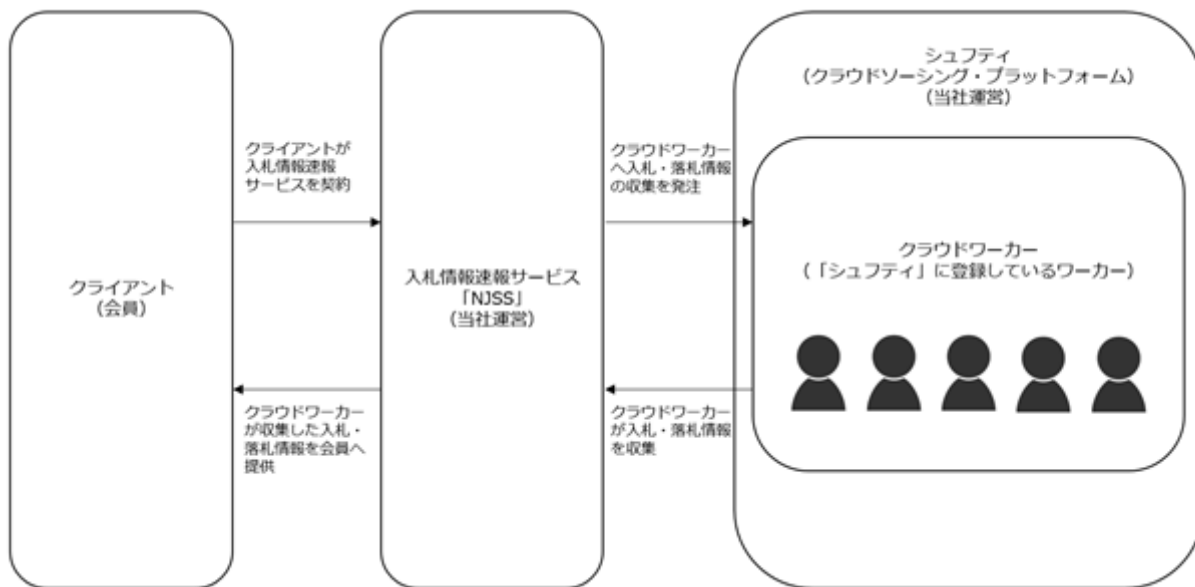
クライアント
(会員)

クライアントが
入札情報速報
サービスを契約

クラウドワーカー
が収集した入札・
落札情報を会員へ
提供

入札情報速報サービス
「NJSS」
(当社運営)

クラウドワーカー
へ入札・落札情報
の収集を発注

クラウドワーカー
が入札・落札情報
を収集

シュフティ
(クラウドソーシング・プラットフォーム)
(当社運営)

クラウドワーカー
(「シュフティ」に登録しているワーカー)